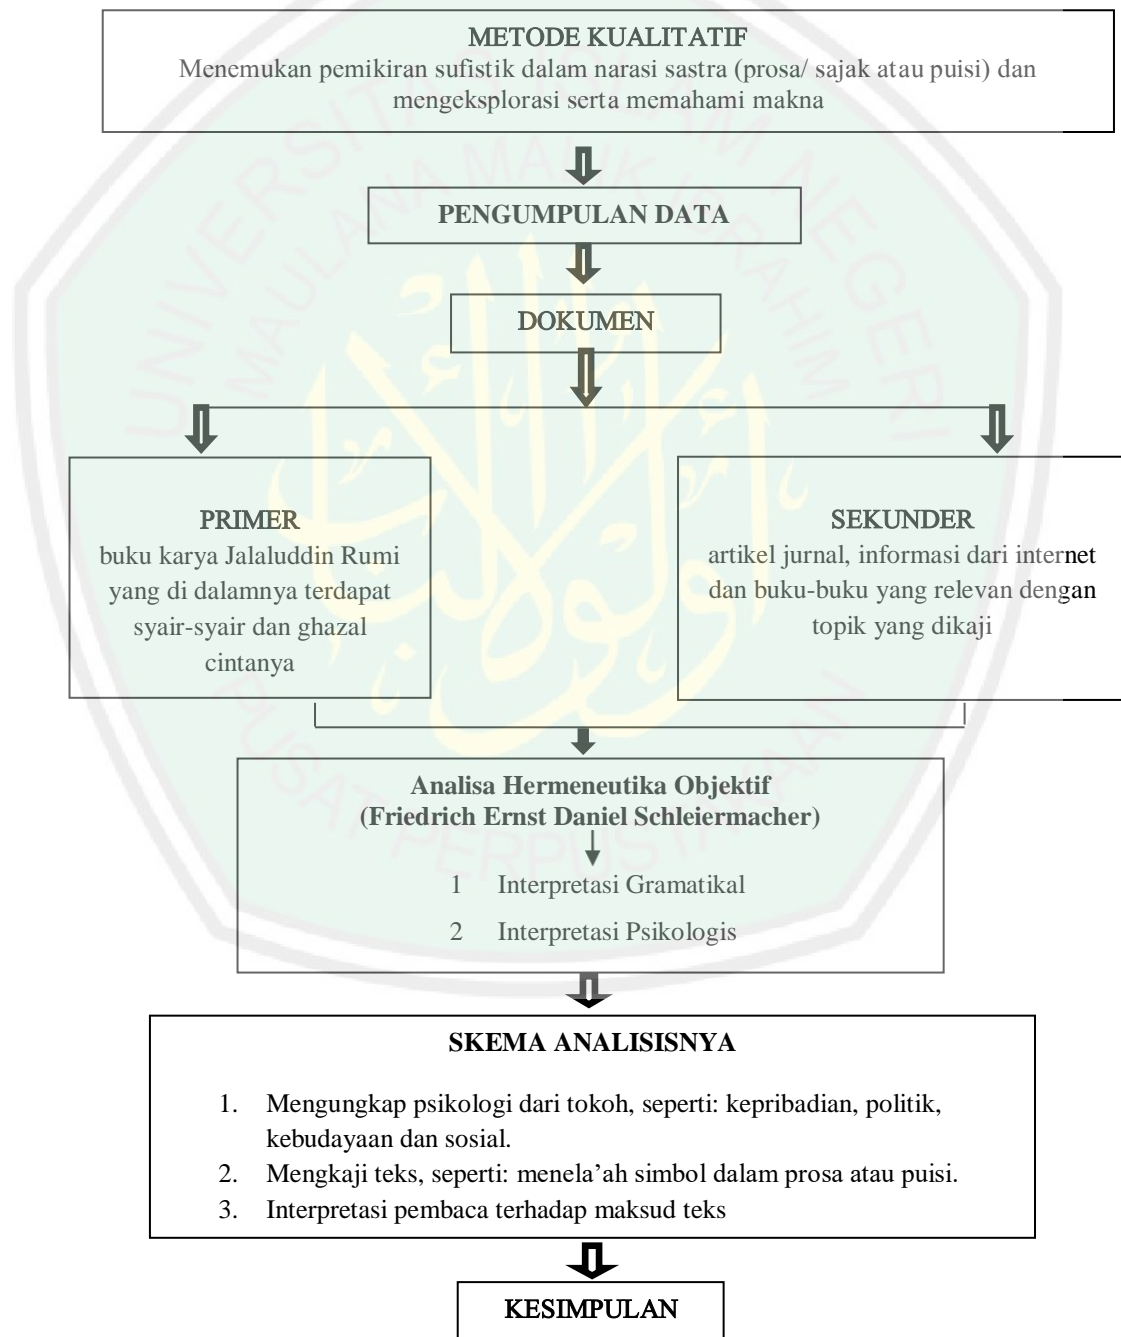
METODE KUALITATIF
Menemukan pemikiran sufistik dalam narasi sastra (prosa/ sajak atau puisi) dan mengeksplorasi serta memahami makna

PENGUMPULAN DATA

DOKUMEN

PRIMER
buku karya Jalaluddin Rumi yang di dalamnya terdapat syair-syair dan ghazal cintanya

SEKUNDER
artikel jurnal, informasi dari internet dan buku-buku yang relevan dengan topik yang dikaji

Analisa Hermeneutika Objektif
(Friedrich Ernst Daniel Schleiermacher)

1 Interpretasi Gramatikal
2 Interpretasi Psikologis

SKEMA ANALISISNYA

1. Mengungkap psikologi dari tokoh, seperti: kepribadian, politik, kebudayaan dan sosial.
2. Mengkaji teks, seperti: menela'ah simbol dalam prosa atau puisi.
3. Interpretasi pembaca terhadap maksud teks

KESIMPULAN